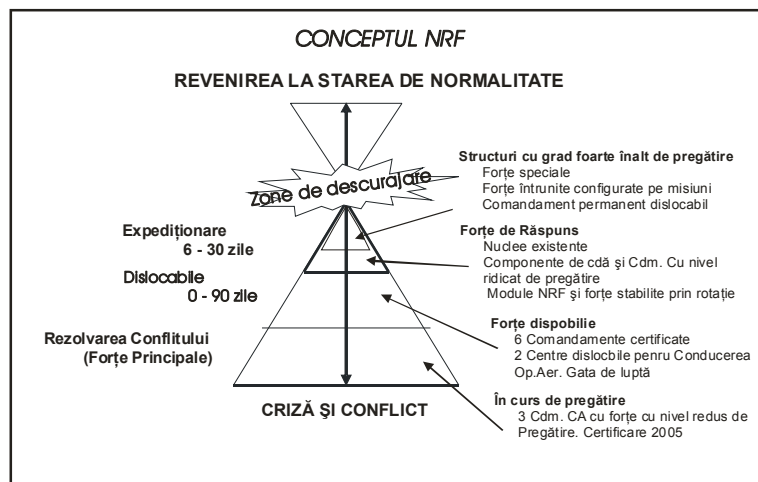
CONCEPTUL NRF

REVENIREA LA STAREA DE NORMALITATE

Zone de descurajare

Structuri cu grad foarte înalt de pregătire
Forțe speciale
Forțe întrunite configurate pe misiuni
Comandament permanent dislocabil

Expediționare
6 - 30 zile

Forțe de Răspuns
Nuclee existente
Componente de cdă şi Cdm. Cu nivel ridicat de pregătire
Module NRF şi forțe stabilite prin rotație

Dislocabile
0 - 90 zile

Forțe dispobilie
6 Comandamente certificate
2 Centre dislocbile penru Conducerea Op.Aer. Gata de luptă

Rezolvarea Conflitului
(Forțe Principale)

În curs de pregătire
3 Cdm. CA cu forțe cu nivel redus de Pregătire. Certificare 2005

CRIZĂ ŞI CONFLICT